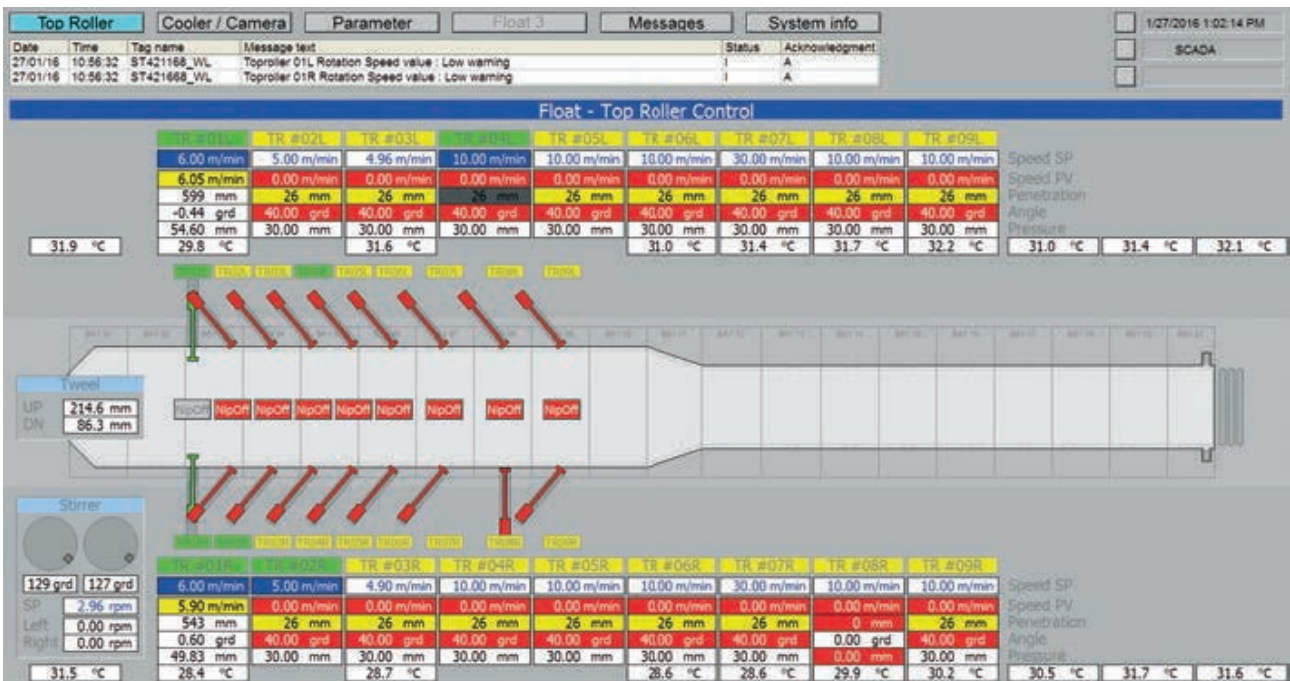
Top Roller | Cooler / Camera | Parameter | Float 3 | Messages | System info

1/27/2016 1:02:14 PM
SCADA

| Date | Time | Tag name | Message text | Status | Acknowledgment |
|---|---|---|---|---|---|
| 27/01/16 | 10:56:32 | ST421168_WL | Toproller 01L Rotation Speed value : Low warning | I | A |
| 27/01/16 | 10:56:32 | ST421668_WL | Toproller 01R Rotation Speed value : Low warning | I | A |

Float - Top Roller Control

| TR #01L | TR #02L | TR #03L | TR #04L | TR #05L | TR #06L | TR #07L | TR #08L | TR #09L | |
|---|---|---|---|---|---|---|---|---|---|
| 6.00 m/min | 5.00 m/min | 4.96 m/min | 10.00 m/min | 10.00 m/min | 10.00 m/min | 30.00 m/min | 10.00 m/min | 10.00 m/min | Speed SP |
| 6.05 m/min | 0.00 m/min | 0.00 m/min | 0.00 m/min | 0.00 m/min | 0.00 m/min | 0.00 m/min | 0.00 m/min | 0.00 m/min | Speed PV |
| 599 mm | 26 mm | 26 mm | 26 mm | 26 mm | 26 mm | 26 mm | 26 mm | 26 mm | Penetration |
| -0.44 grd | 40.00 grd | 40.00 grd | 40.00 grd | 40.00 grd | 40.00 grd | 40.00 grd | 40.00 grd | 40.00 grd | Angle |
| 54.60 mm | 30.00 mm | 30.00 mm | 30.00 mm | 30.00 mm | 30.00 mm | 30.00 mm | 30.00 mm | 30.00 mm | Pressure |
| 29.8 °C | | 31.6 °C | | | 31.0 °C | 31.4 °C | 31.7 °C | 32.2 °C | |

31.9 °C
31.0 °C 31.4 °C 32.1 °C

Tweel
UP 214.6 mm
DN 86.3 mm

NipOff NipOff NipOff NipOff NipOff NipOff NipOff NipOff NipOff

Stirrer
129 grd 127 grd
SP 2.96 rpm
Left 0.00 rpm
Right 0.00 rpm

| TR #01R | TR #02R | TR #03R | TR #04R | TR #05R | TR #06R | TR #07R | TR #08R | TR #09R | |
|---|---|---|---|---|---|---|---|---|---|
| 6.00 m/min | 5.00 m/min | 4.90 m/min | 10.00 m/min | 10.00 m/min | 10.00 m/min | 30.00 m/min | 10.00 m/min | 10.00 m/min | Speed SP |
| 5.90 m/min | 0.00 m/min | 0.00 m/min | 0.00 m/min | 0.00 m/min | 0.00 m/min | 0.00 m/min | 0.00 m/min | 0.00 m/min | Speed PV |
| 543 mm | 26 mm | 26 mm | 26 mm | 26 mm | 26 mm | 26 mm | 0 mm | 26 mm | Penetration |
| 0.60 grd | 40.00 grd | 40.00 grd | 40.00 grd | 40.00 grd | 40.00 grd | 40.00 grd | 0.00 grd | 40.00 grd | Angle |
| 49.83 mm | 30.00 mm | 30.00 mm | 30.00 mm | 30.00 mm | 30.00 mm | 30.00 mm | 0.00 mm | 30.00 mm | Pressure |
| 28.4 °C | | 28.7 °C | | | 28.6 °C | 28.6 °C | 29.9 °C | 30.2 °C | |

31.5 °C
30.5 °C 31.7 °C 31.6 °C